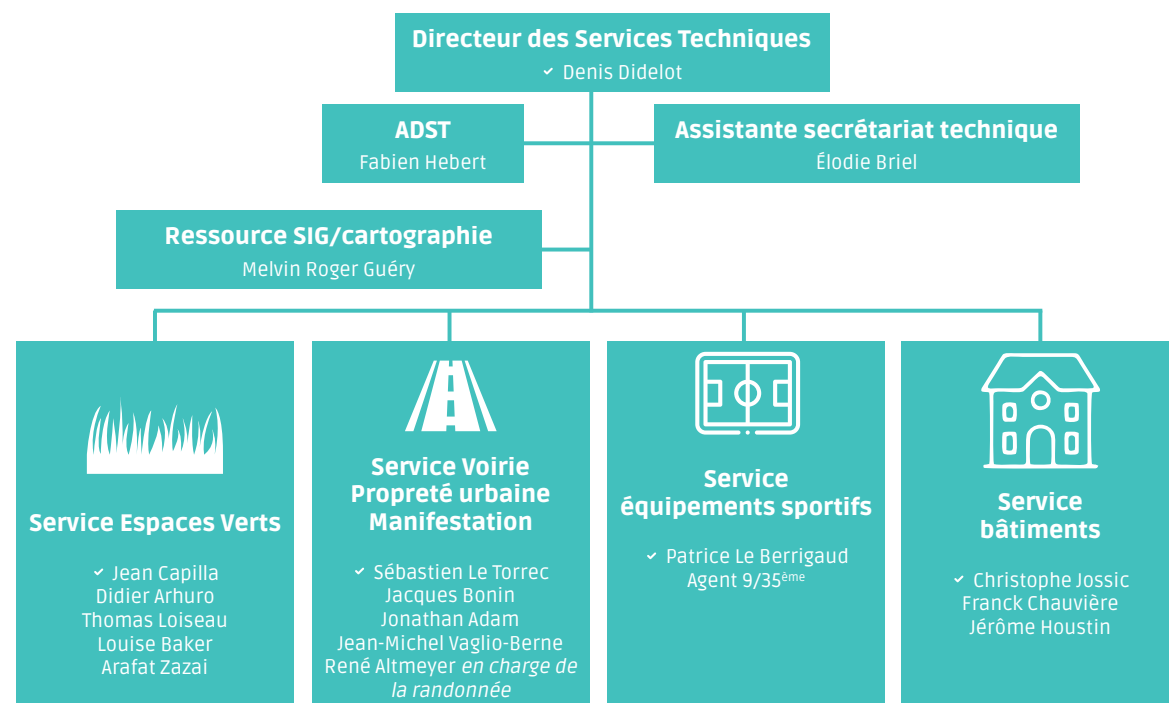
Directeur des Services Techniques
✓ Denis Didelot

ADST
Fabien Hebert

Assistante secrétariat technique
Élodie Briel

Ressource SIG/cartographie
Melvin Roger Guéry

Service Espaces Verts

✓ Jean Capilla
Didier Arhuro
Thomas Loiseau
Louise Baker
Arafat Zazai

Service Voirie
Propreté urbaine
Manifestation

✓ Sébastien Le Torrec
Jacques Bonin
Jonathan Adam
Jean-Michel Vaglio-Berne
René Altmeyer *en charge de la randonnée*

Service
équipements sportifs

✓ Patrice Le Berrigaud
Agent 9/35$^{ème}$

Service
bâtiments

✓ Christophe Jossic
Franck Chauvière
Jérôme Houstin